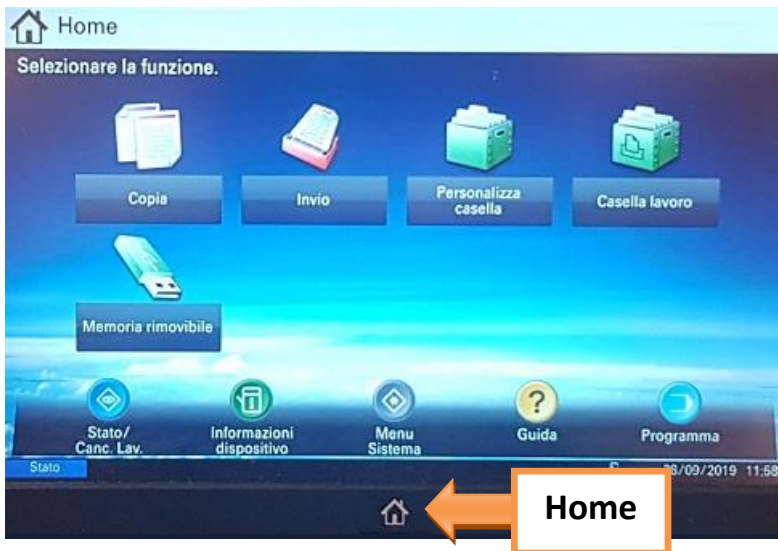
Home

Selezionare la funzione.

Copia

Invio

Personalizza casella

Casella lavoro

Memoria rimovibile

Stato/ Canc. Lav.

Informazioni dispositivo

Menu Sistema

Guida

Programma

Stato

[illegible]8/09/2019 11:5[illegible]

Home